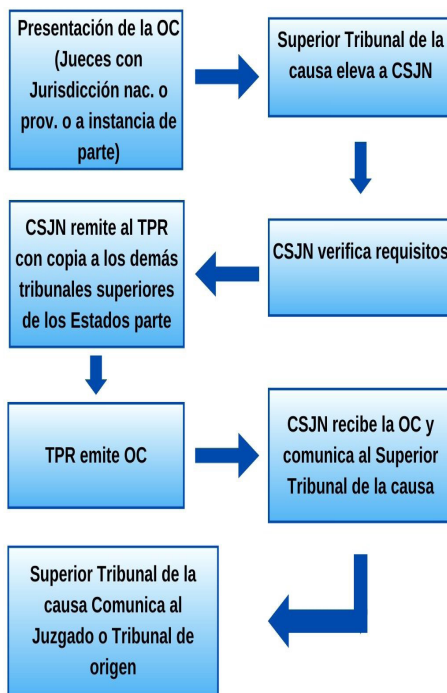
Presentación de la OC (Jueces con Jurisdicción nac. o prov. o a instancia de parte)

Superior Tribunal de la causa eleva a CSJN

CSJN verifica requisitos

CSJN remite al TPR con copia a los demás tribunales superiores de los Estados parte

TPR emite OC

CSJN recibe la OC y comunica al Superior Tribunal de la causa

Superior Tribunal de la causa Comunica al Juzgado o Tribunal de origen